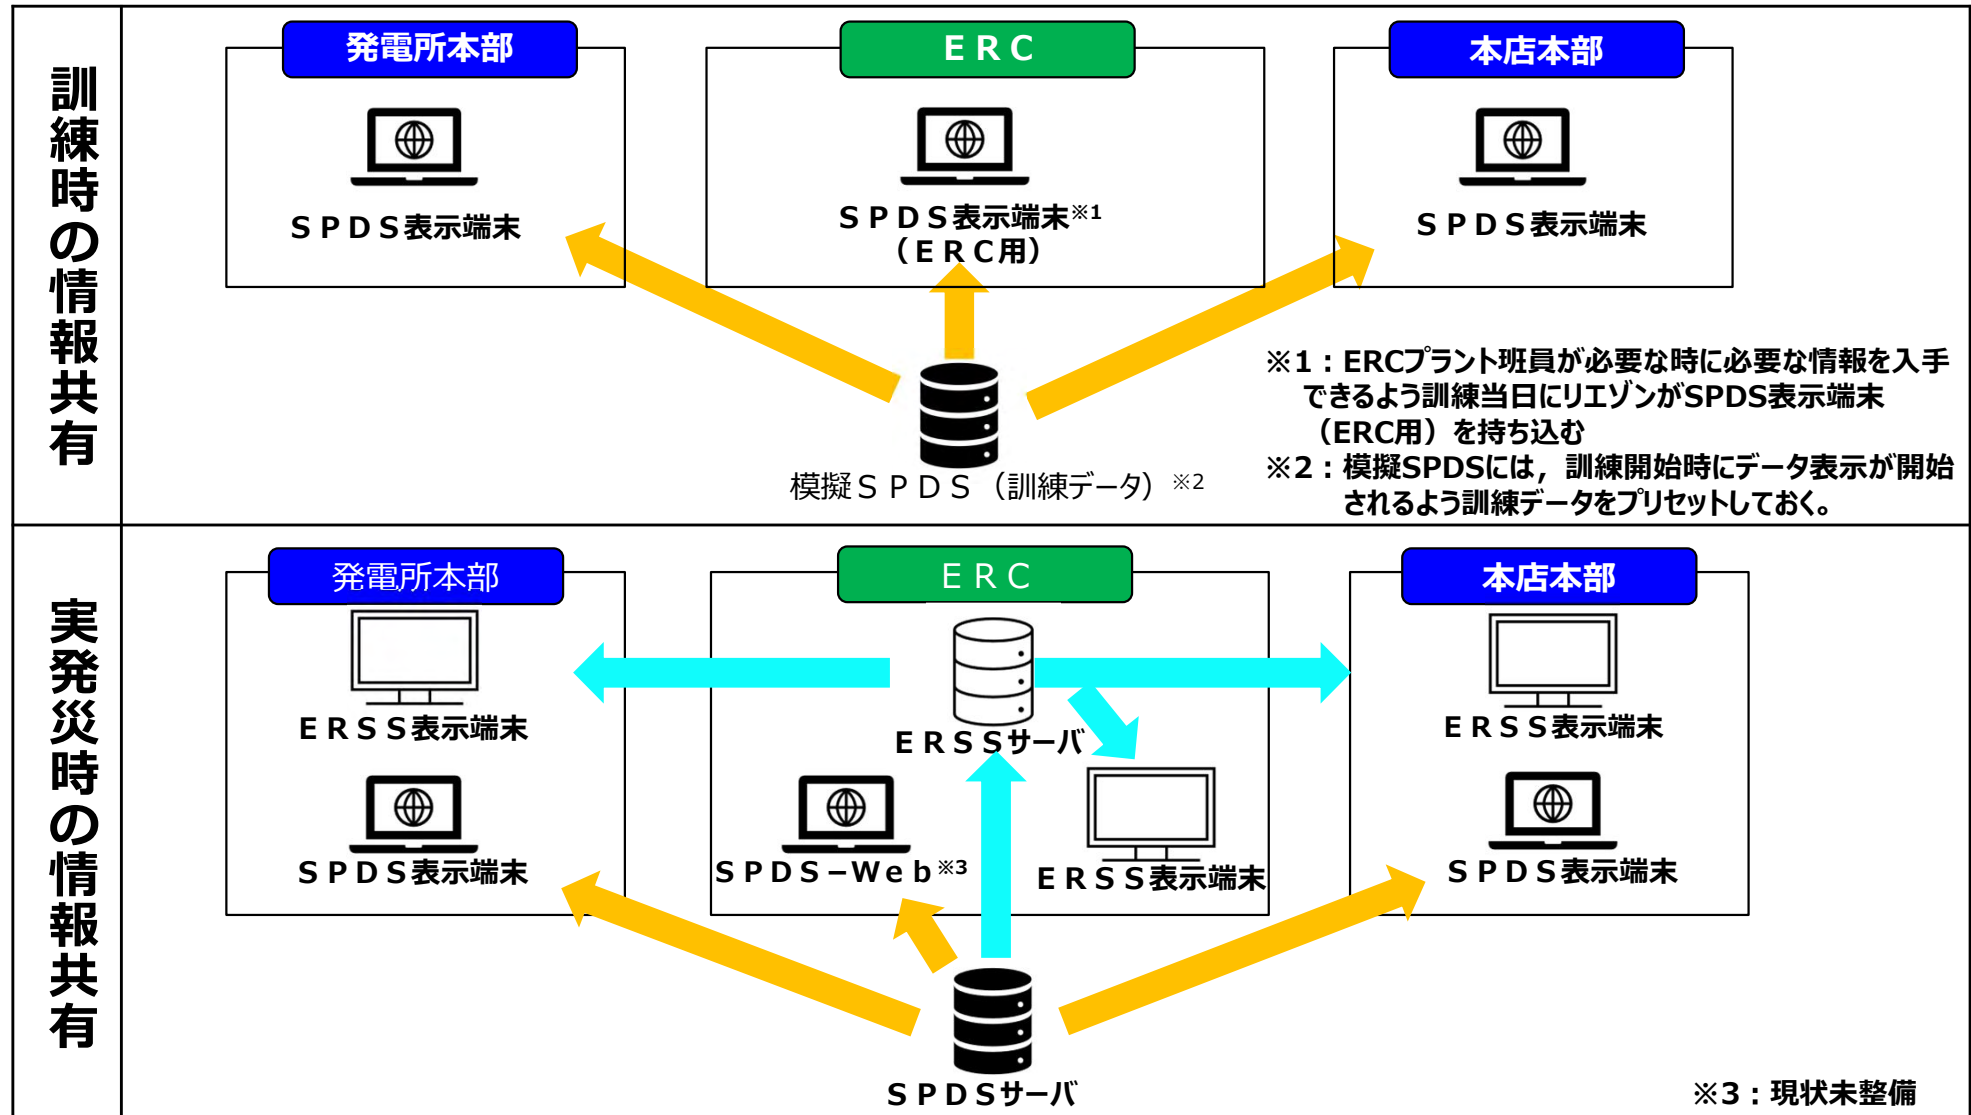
訓練時の情報共有

発電所本部

ＳＰＤＳ表示端末

ＥＲＣ

ＳＰＤＳ表示端末※1
（ＥＲＣ用）

本店本部

ＳＰＤＳ表示端末

模擬ＳＰＤＳ（訓練データ）※2

※1：ERCプラント班員が必要な時に必要な情報を入手できるよう訓練当日にリエゾンがSPDS表示端末（ERC用）を持ち込む
※2：模擬SPDSには，訓練開始時にデータ表示が開始されるよう訓練データをプリセットしておく。

実発災時の情報共有

発電所本部

ＥＲＳＳ表示端末

ＳＰＤＳ表示端末

ＥＲＣ

ＥＲＳＳサーバ

ＳＰＤＳ－Ｗｅｂ※3

ＥＲＳＳ表示端末

本店本部

ＥＲＳＳ表示端末

ＳＰＤＳ表示端末

ＳＰＤＳサーバ

※3：現状未整備